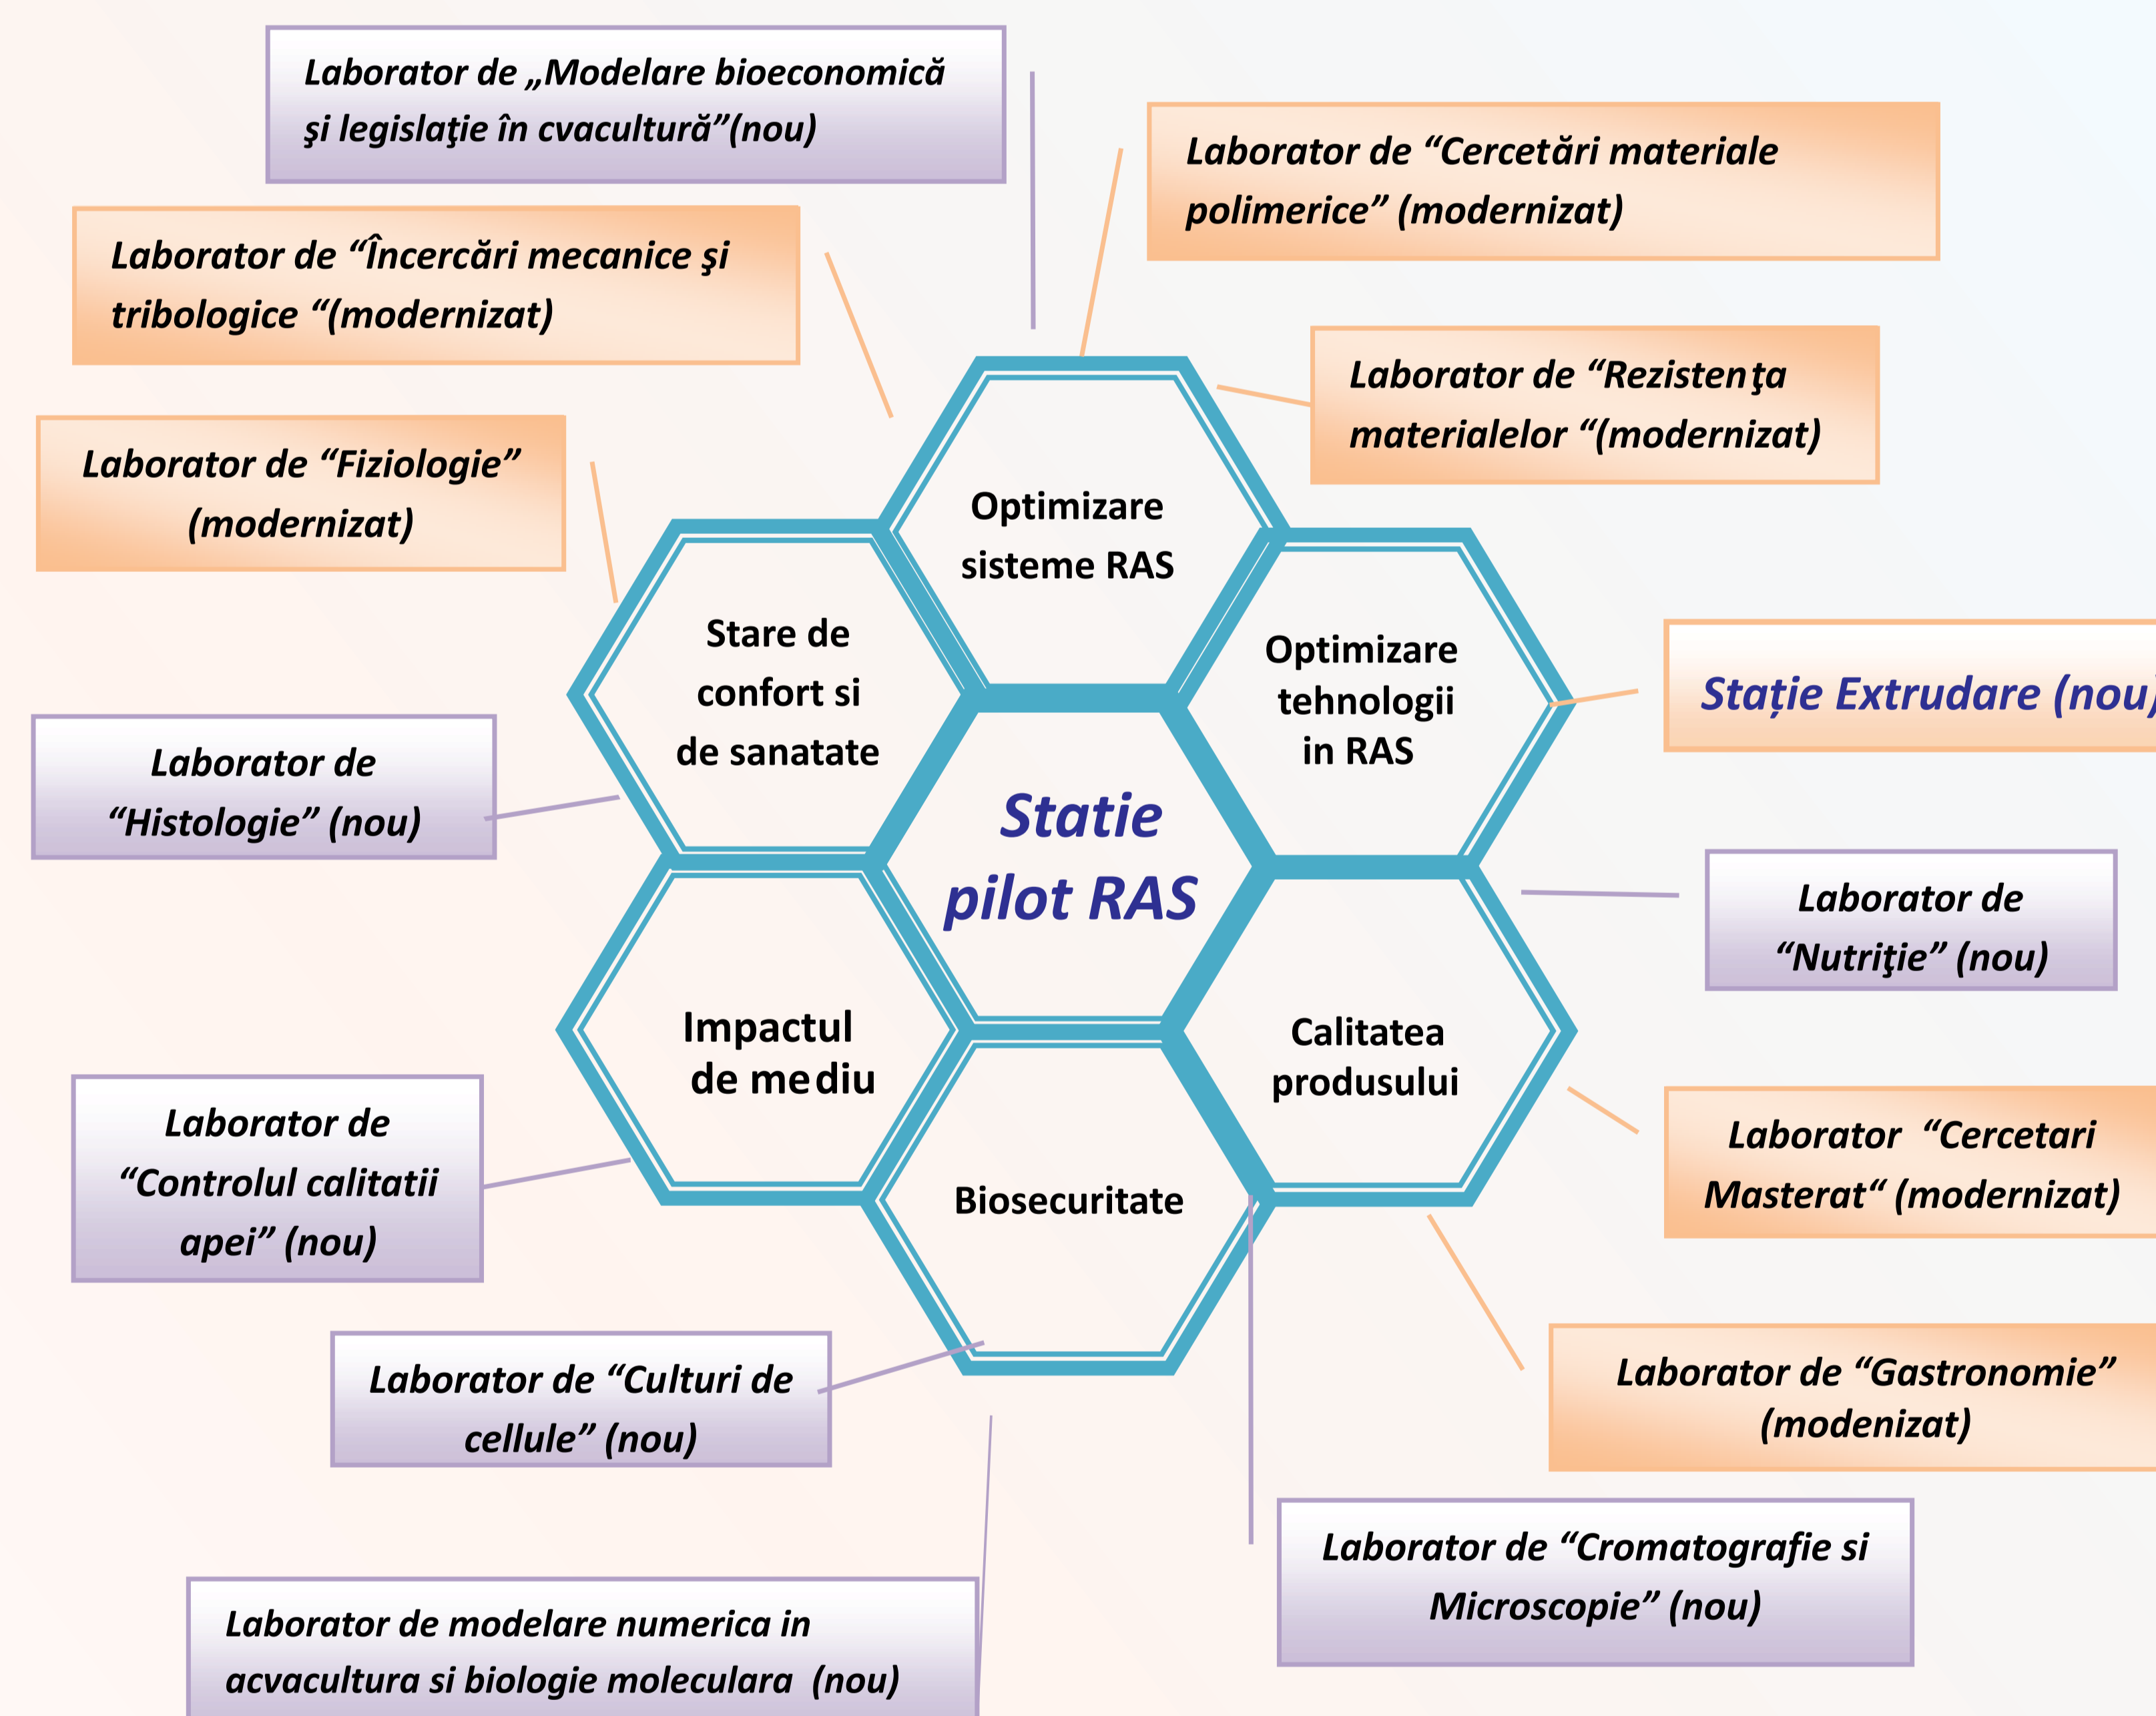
Laborator de „Modelare bioeconomică şi legislaţie în cvacultură”(nou)

Laborator de “Cercetări materiale polimerice” (modernizat)

Laborator de “Încercări mecanice şi tribologice “(modernizat)

Laborator de “Rezistenţa materialelor “(modernizat)

Laborator de “Fiziologie” (modernizat)

Optimizare sisteme RAS

Stare de confort si de sanatate

Optimizare tehnologii in RAS

Stație Extrudare (nou

Laborator de “Histologie” (nou)

Statie pilot RAS

Laborator de “Nutriţie” (nou)

Impactul de mediu

Calitatea produsului

Laborator de “Controlul calitatii apei” (nou)

Biosecuritate

Laborator “Cercetari Masterat“ (modernizat)

Laborator de “Culturi de cellule” (nou)

Laborator de “Gastronomie” (modenizat)

Laborator de “Cromatografie si Microscopie” (nou)

Laborator de modelare numerica in acvacultura si biologie moleculara (nou)